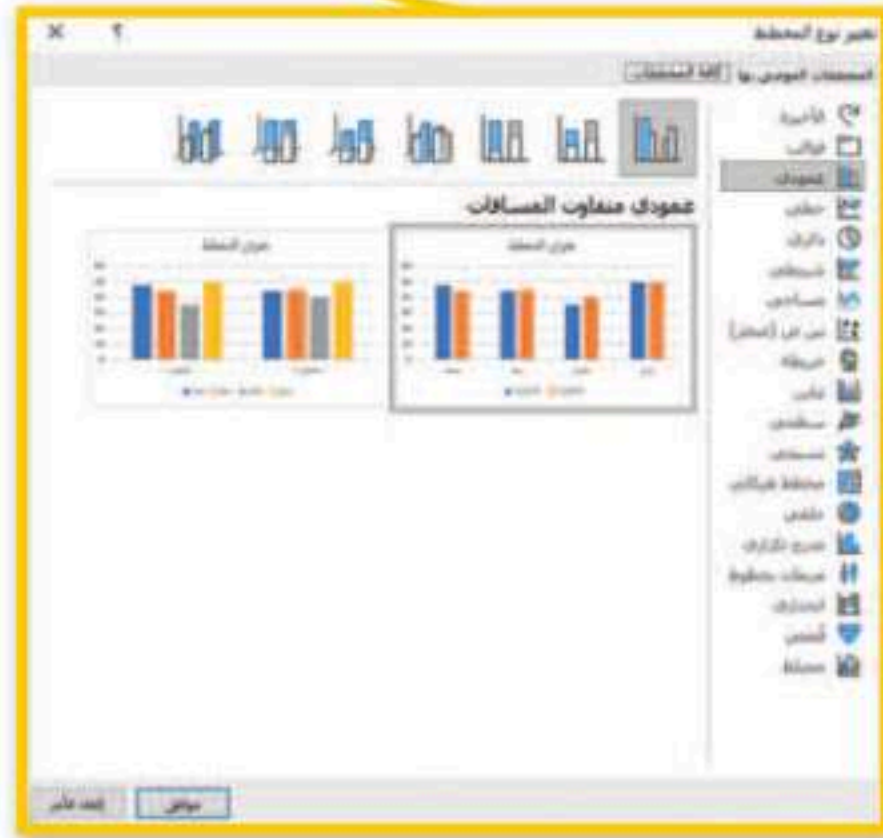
تغيير نوع المخطط

المخططات الموصى بها | كافة المخططات

الأخيرة
قوالب
عمودي
خطي
دائري
شريطي
مساحي
س ص (مبعثر)
خريطة
أسهم
سطحي
نسيجي
مخطط هيكلي
حلقي
مدرج تكراري
مربعات ومخطط
انحداري
قمعي
مختلط

عمودي متفاوت المسافات

عنوان المخطط
عنوان المخطط

موافق
إلغاء الأمر